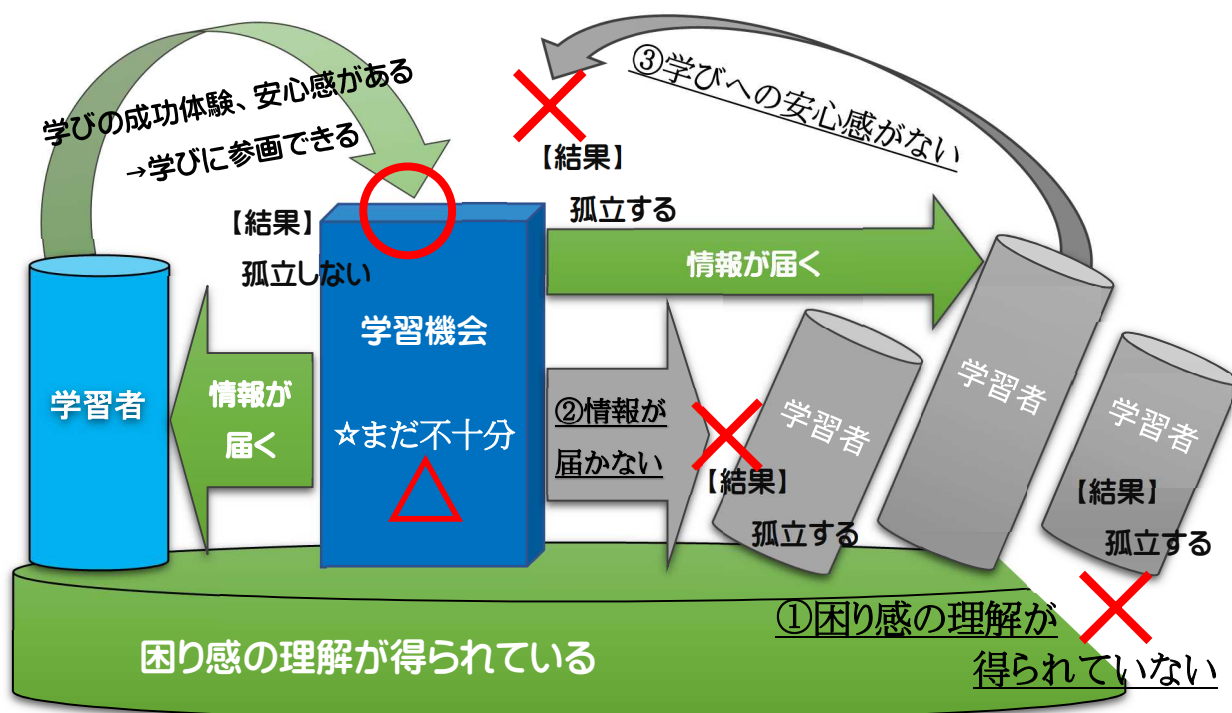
学びの成功体験、安心感がある
→学びに参画できる

③学びへの安心感がない

【結果】
孤立する

【結果】
孤立しない

情報が届く

学習機会

☆まだ不十分

学習者

情報が
届く

②情報が
届かない

【結果】
孤立する

学習者

学習者

学習者

【結果】
孤立する

①困り感の理解が
得られていない

困り感の理解が得られている